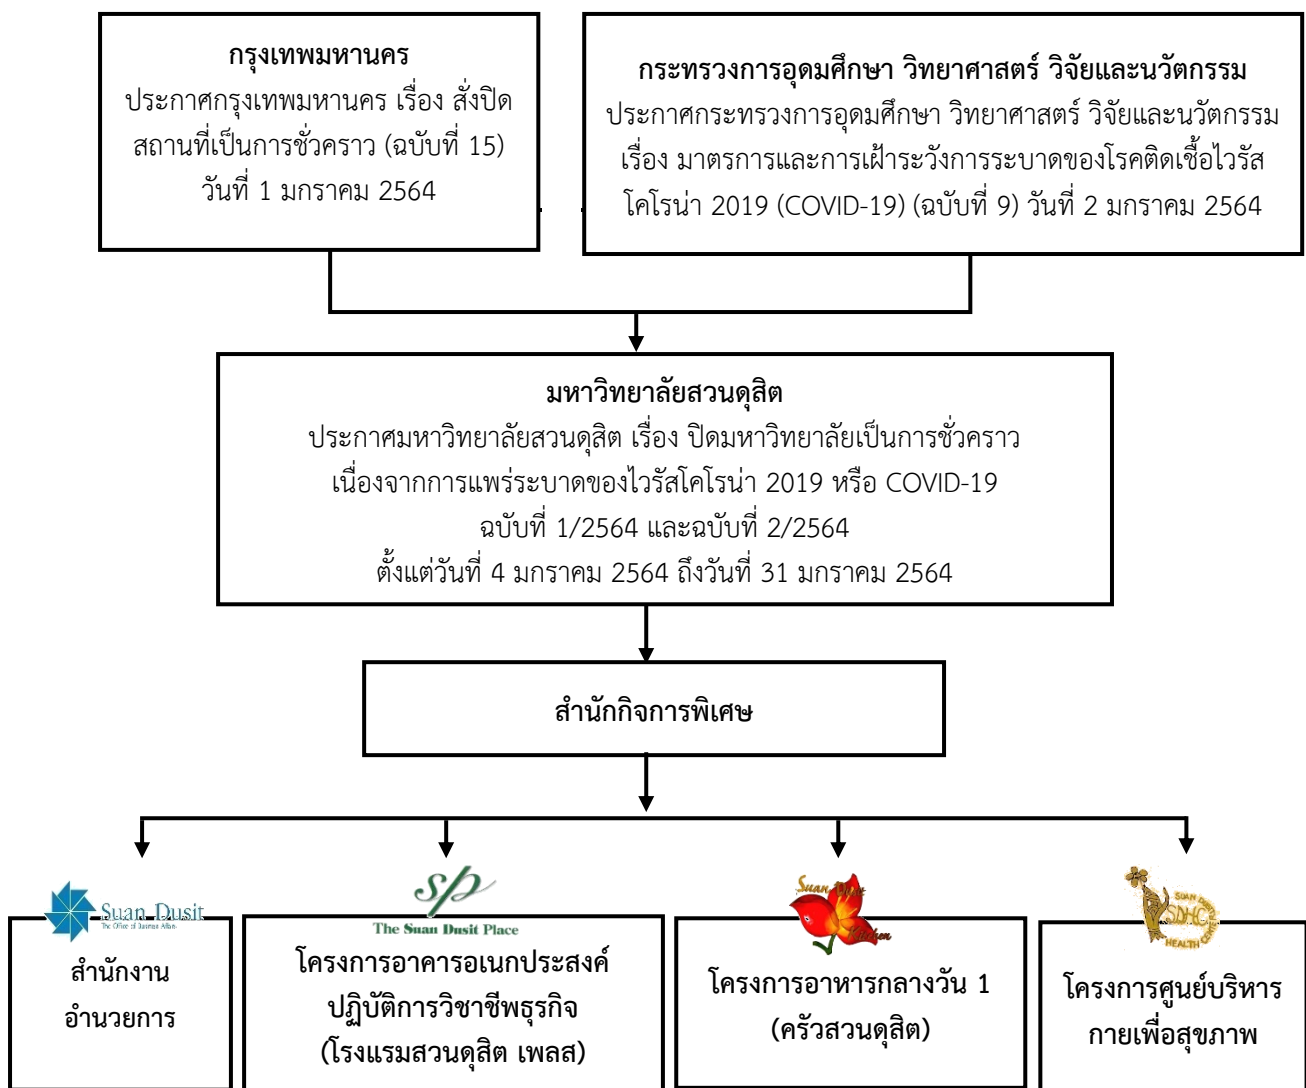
**กรุงเทพมหานคร**
ประกาศกรุงเทพมหานคร เรื่อง สั่งปิดสถานที่เป็นการชั่วคราว (ฉบับที่ 15) วันที่ 1 มกราคม 2564

**กระทรวงการอุดมศึกษา วิทยาศาสตร์ วิจัยและนวัตกรรม**
ประกาศกระทรวงการอุดมศึกษา วิทยาศาสตร์ วิจัยและนวัตกรรม เรื่อง มาตรการและการเฝ้าระวังการระบาดของโรคติดเชื้อไวรัสโคโรน่า 2019 (COVID-19) (ฉบับที่ 9) วันที่ 2 มกราคม 2564

**มหาวิทยาลัยสวนดุสิต**
ประกาศมหาวิทยาลัยสวนดุสิต เรื่อง ปิดมหาวิทยาลัยเป็นการชั่วคราว เนื่องจากการแพร่ระบาดของไวรัสโคโรน่า 2019 หรือ COVID-19 ฉบับที่ 1/2564 และฉบับที่ 2/2564 ตั้งแต่วันที่ 4 มกราคม 2564 ถึงวันที่ 31 มกราคม 2564

**สำนักกิจการพิเศษ**

Suan Dusit
The Office of Business Affairs
**สำนักงานอำนวยการ**

sp
The Suan Dusit Place
**โครงการอาคารอเนกประสงค์ปฏิบัติการวิชาชีพธุรกิจ (โรงแรมสวนดุสิต เพลส)**

Suan Dusit Kitchen
**โครงการอาหารกลางวัน 1 (ครัวสวนดุสิต)**

SDHC SUAN DUSIT HEALTH CENTER
**โครงการศูนย์บริหารกายเพื่อสุขภาพ**